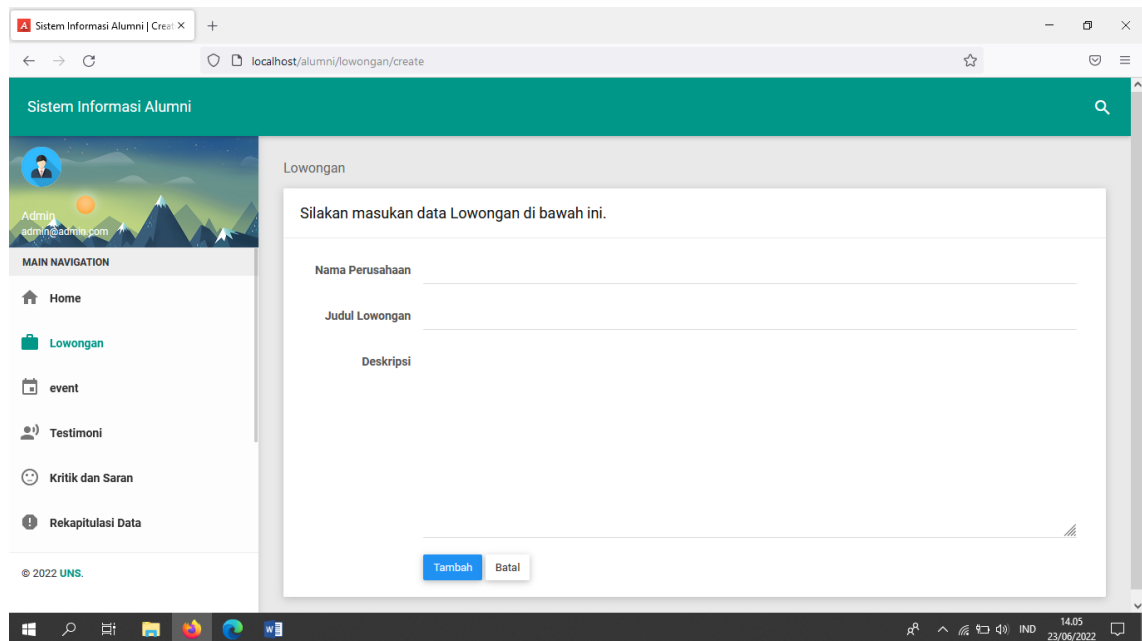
Sistem Informasi Alumni | Creat ×
+
localhost/alumni/lowongan/create

Sistem Informasi Alumni

Admin
admin@admin.com

MAIN NAVIGATION

Home

Lowongan

event

Testimoni

Kritik dan Saran

Rekapitulasi Data

© 2022 UNS.

Lowongan

Silakan masukan data Lowongan di bawah ini.

Nama Perusahaan

Judul Lowongan

Deskripsi

Tambah
Batal

IND
14.05
23/06/2022